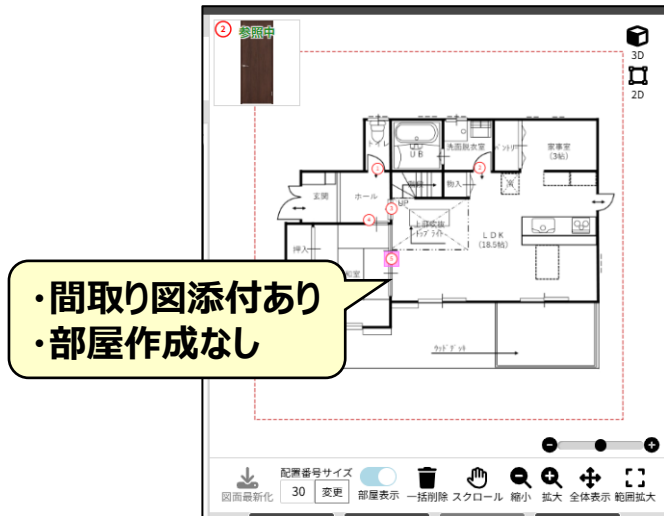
②
参照中

3D
2D

トイレ
UB
洗面脱衣室
パントリー
家事室
(3帖)
玄関
ホール
UP
収入
上部吹抜
LDK
(18.5帖)
押入
和室
ウッドデッキ

・間取り図添付あり
・部屋作成なし

図面最新化
配置番号サイズ
30
変更
部屋表示
一括削除
スクロール
縮小
拡大
全体表示
範囲拡大